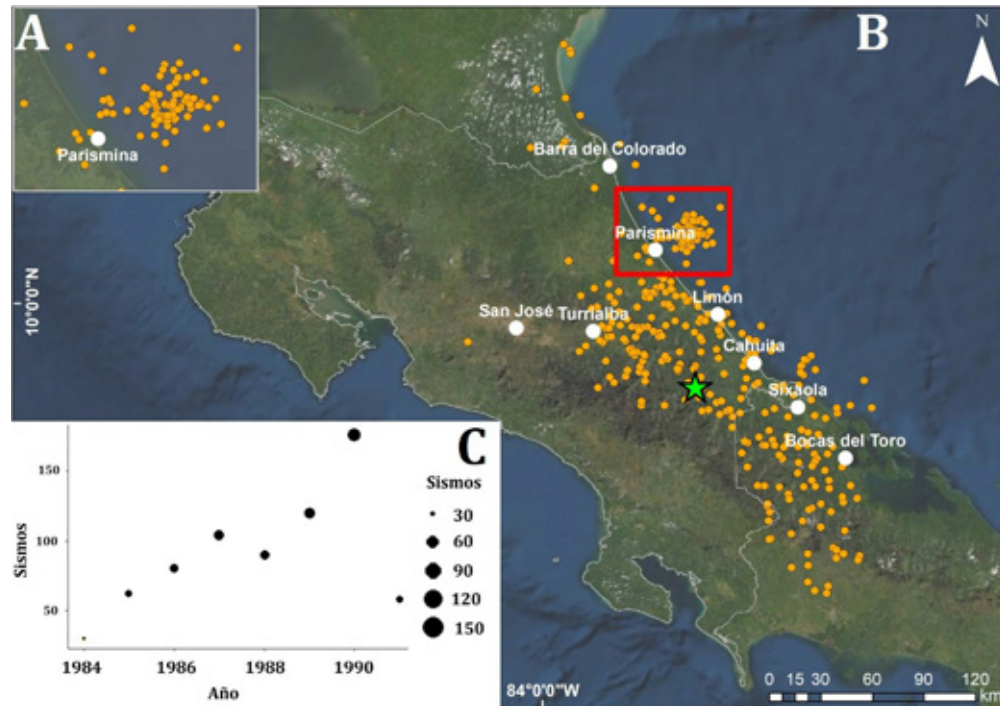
A
Parismina

B
N
Barra del Colorado
Parismina
San José
Turrialba
Limón
Cahuita
Sixaola
Bocas del Toro
10°0'0"N
84°0'0"W
0 15 30 60 90 120 km

C
Sismos
150
100
50
1984 1986 1988 1990
Año
Sismos
30
60
90
120
150